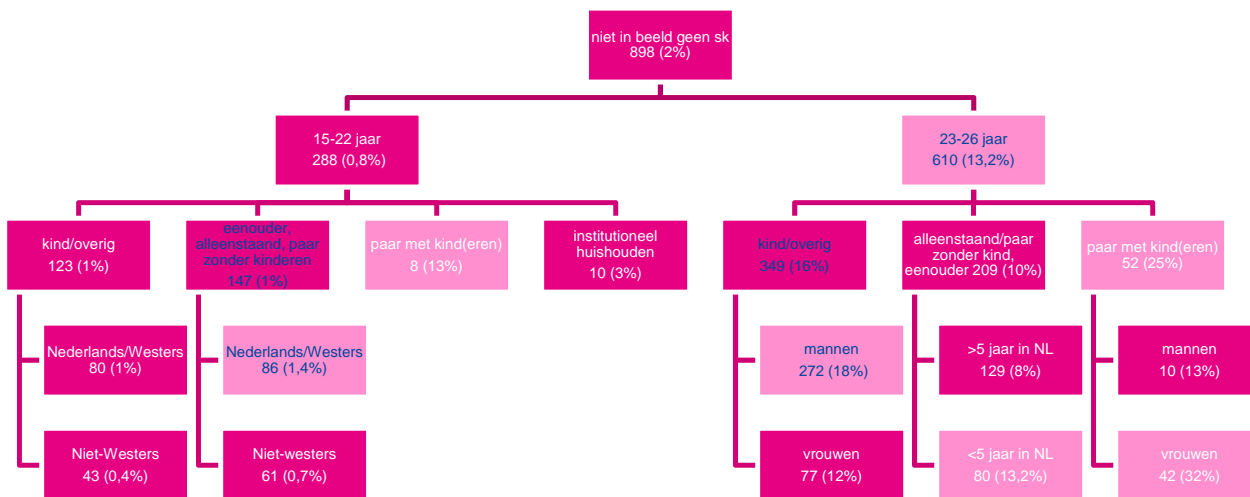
niet in beeld geen sk
898 (2%)

15-22 jaar
288 (0,8%)

23-26 jaar
610 (13,2%)

kind/overig
123 (1%)

eenouder, alleenstaand, paar zonder kinderen
147 (1%)

paar met kind(eren)
8 (13%)

institutioneel huishouden
10 (3%)

kind/overig
349 (16%)

alleenstaand/paar zonder kind, eenouder 209 (10%)

paar met kind(eren)
52 (25%)

Nederlands/Westers
80 (1%)

Niet-Westers
43 (0,4%)

Nederlands/Westers
86 (1,4%)

Niet-westers
61 (0,7%)

mannen
272 (18%)

vrouwen
77 (12%)

>5 jaar in NL
129 (8%)

<5 jaar in NL
80 (13,2%)

mannen
10 (13%)

vrouwen
42 (32%)